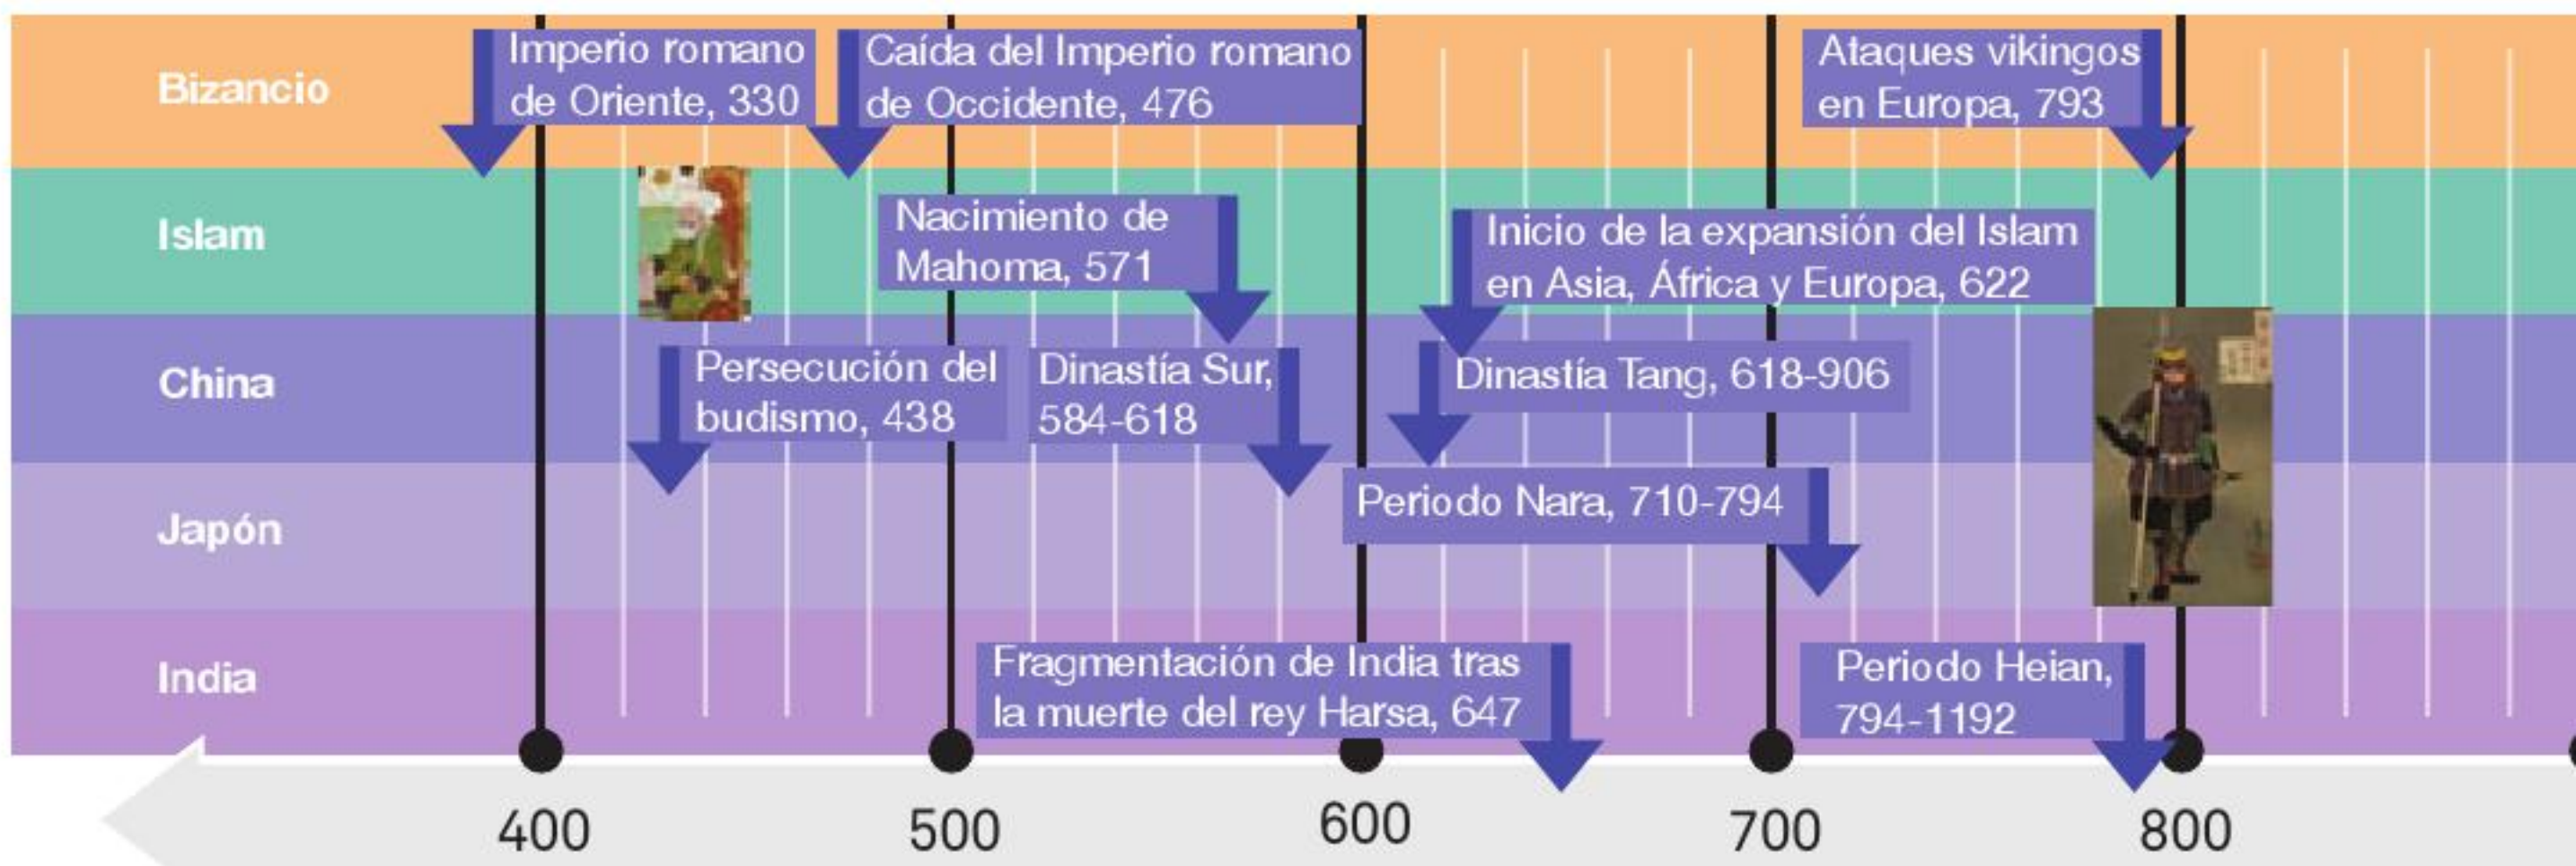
Bizancio

Imperio romano de Oriente, 330

Caída del Imperio romano de Occidente, 476

Ataques vikingos en Europa, 793

Islam

Nacimiento de Mahoma, 571

Inicio de la expansión del Islam en Asia, África y Europa, 622

China

Persecución del budismo, 438

Dinastía Sur, 584-618

Dinastía Tang, 618-906

Japón

Periodo Nara, 710-794

India

Fragmentación de India tras la muerte del rey Harsa, 647

Periodo Heian, 794-1192

400
500
600
700
800